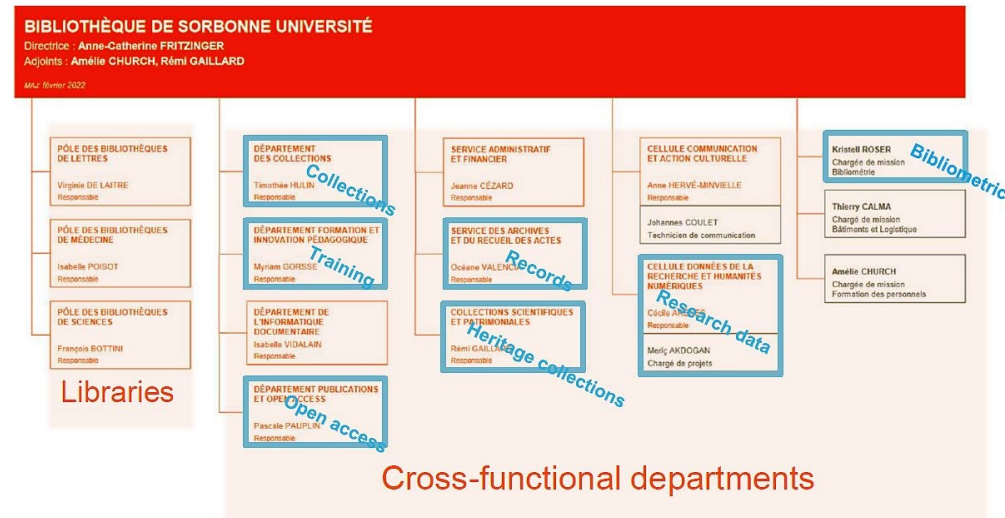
BIBLIOTHÈQUE DE SORBONNE UNIVERSITÉ
Directrice : Anne-Catherine FRITZINGER
Adjoints : Amélie CHURCH, Rémi GAILLARD

MAJ février 2022

PÔLE DES BIBLIOTHÈQUES DE LETTRES
Virginie DE LAITRE
Responsable

PÔLE DES BIBLIOTHÈQUES DE MÉDECINE
Isabelle POISOT
Responsable

PÔLE DES BIBLIOTHÈQUES DE SCIENCES
François BOTTINI
Responsable

Libraries

DÉPARTEMENT DES COLLECTIONS
Timothée HULIN
Responsable

Collections

DÉPARTEMENT FORMATION ET INNOVATION PÉDAGOGIQUE
Myriam GORSSE
Responsable

Training

DÉPARTEMENT DE L'INFORMATIQUE DOCUMENTAIRE
Isabelle VIDALAIN
Responsable

DÉPARTEMENT PUBLICATIONS ET OPEN ACCESS
Pascale PAUPLIN
Responsable

Open access

SERVICE ADMINISTRATIF ET FINANCIER
Jeanne CÉZARD
Responsable

SERVICE DES ARCHIVES ET DU RECUEIL DES ACTES
Océane VALENCIA
Responsable

Records

COLLECTIONS SCIENTIFIQUES ET PATRIMONIALES
Rémi GAILLARD
Responsable

Heritage collections

CELLULE COMMUNICATION ET ACTION CULTURELLE
Anne HERVÉ-MINVIELLE
Responsable

Johannes COULET
Technicien de communication

CELLULE DONNÉES DE LA RECHERCHE ET HUMANITÉS NUMÉRIQUES
Cécile A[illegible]
Responsable

Research data

Meriç AKDOGAN
Chargé de projets

Kristell ROSER
Chargée de mission Bibliométrie

Bibliometrics

Thierry CALMA
Chargé de mission Bâtiments et Logistique

Amélie CHURCH
Chargée de mission Formation des personnels

Cross-functional departments